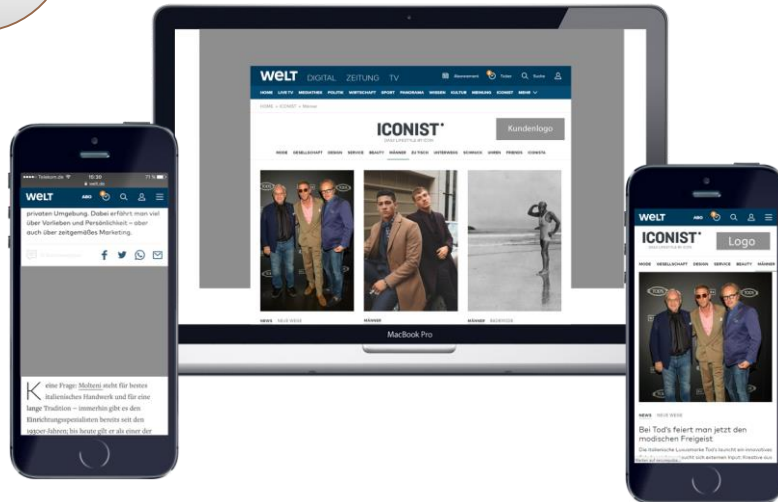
WELT DIGITAL ZEITUNG TV

Abonnement Tickets Suche

HOME LIVE TV MEDIATHEK POLITIK WIRTSCHAFT SPORT PANORAMA WISSEN KULTUR MEINUNG ICONIST MEHR

HOME > ICONIST > Männer

ICONIST

Kundenlogo

MODE GESELLSCHAFT DESIGN SERVICE BEAUTY MÄNNER DJ TECH INTERVIEWS SCHMUCK UHREN FRIENDS ICONISTA

NEWS

MÄNNER

MÄNNER

MacBook Pro

Telekom.de 10:20 welt.de

WELT ABO

privaten Umgebung. Dabei erfährt man viel über Vorleben und Persönlichkeit – aber auch über zeitgemäßes Marketing.

Keine Frage: Molteni steht für bestes italienisches Handwerk und für eine lange Tradition – immerhin gibt es den Einrichtungsspezialisten bereits seit den 1930er-Jahren; bis heute gilt er als einer der

WELT ABO

ICONIST

Logo

MODE GESELLSCHAFT DESIGN SERVICE BEAUTY MÄNNER

NEWS

Bei Tod's feiert man jetzt den modischen Freigeist

Die italienische Luxusmarke Tod's launcht ein innovatives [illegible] sucht sich externen Input: Kreative aus